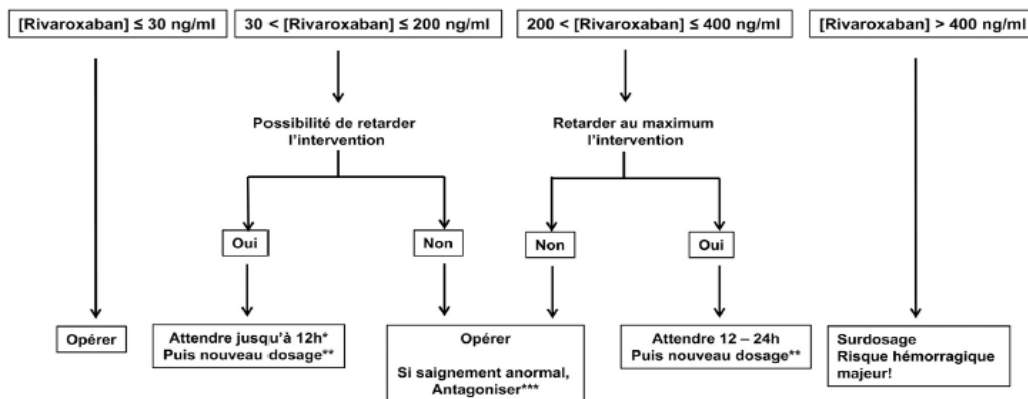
[Rivaroxaban] ≤ 30 ng/ml

30 < [Rivaroxaban] ≤ 200 ng/ml

200 < [Rivaroxaban] ≤ 400 ng/ml

[Rivaroxaban] > 400 ng/ml

Possibilité de retarder l'intervention

Retarder au maximum l'intervention

Oui

Non

Non

Oui

Opérer

Attendre jusqu'à 12h*
Puis nouveau dosage**

Opérer

Si saignement anormal, Antagoniser***

Attendre 12 – 24h
Puis nouveau dosage**

Surdosage
Risque hémorragique majeur!